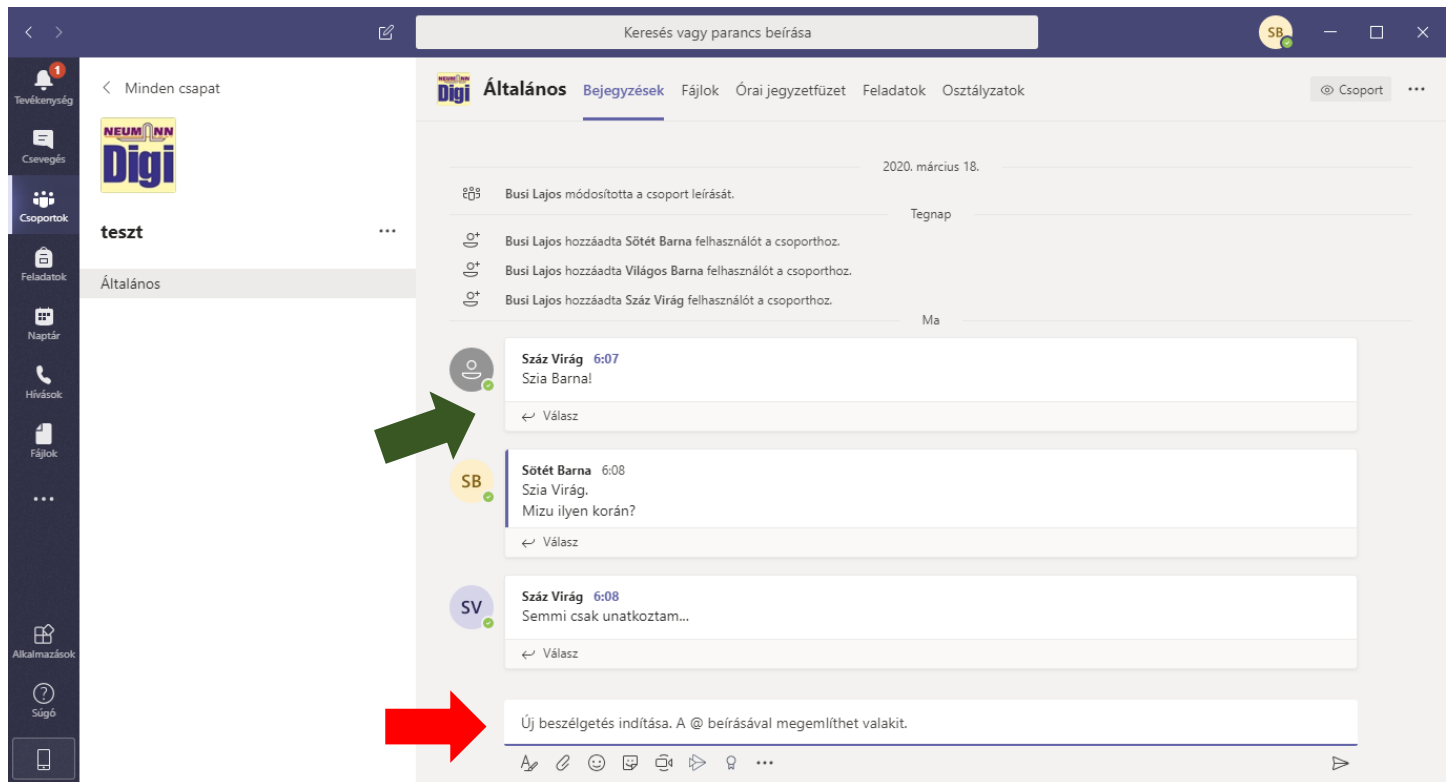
Keresés vagy parancs beírása

SB

1
Tevékenység
Csevegés
Csoportok
Feladatok
Naptár
Hívások
Fájlok
...
Alkalmazások
Súgó

< Minden csapat

NEUMANN
Digi

teszt ...

Általános

Általános Bejegyzések Fájlok Órai jegyzetfüzet Feladatok Osztályzatok

Csoport ...

2020. március 18.

Busi Lajos módosította a csoport leírását.

Tegnap

Busi Lajos hozzáadta Sötét Barna felhasználót a csoporthoz.

Busi Lajos hozzáadta Világos Barna felhasználót a csoporthoz.

Busi Lajos hozzáadta Száz Virág felhasználót a csoporthoz.

Ma

Száz Virág 6:07
Szia Barna!

Válasz

SB
Sötét Barna 6:08
Szia Virág.
Mizu ilyen korán?

Válasz

SV
Száz Virág 6:08
Semmi csak unatkoztam...

Válasz

Új beszélgetés indítása. A @ beírásával megemlíthet valakit.